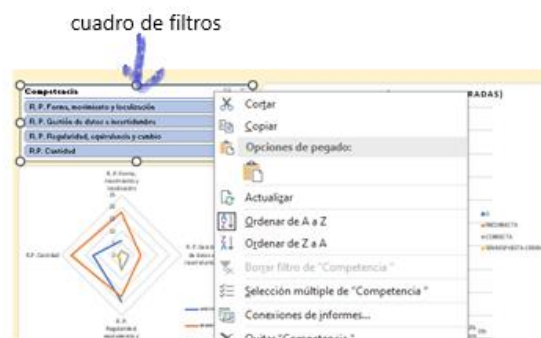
cuadro de filtros

Competencia

R. P. Forma, movimiento y localización

R. P. Gestión de datos e incertidumbre

R. P. Regularidad, equivalencia y cambio

R.P. Cantidad

RADAS)

Cortar

Copiar

Opciones de pegado:

Actualizar

Ordenar de A a Z

Ordenar de Z a A

Borrar filtro de "Competencia"

Selección múltiple de "Competencia"

Conexiones de informes...

Quitar "Competencia"

R.P. Forma, movimiento y localización

R.P. Cantidad

R.P. Gestión de datos e incertidumbre

R.P. Regularidad, equivalencia y cambio

INCORRECTA

CORRECTA

SIN RESPUESTA O INVÁLIDA